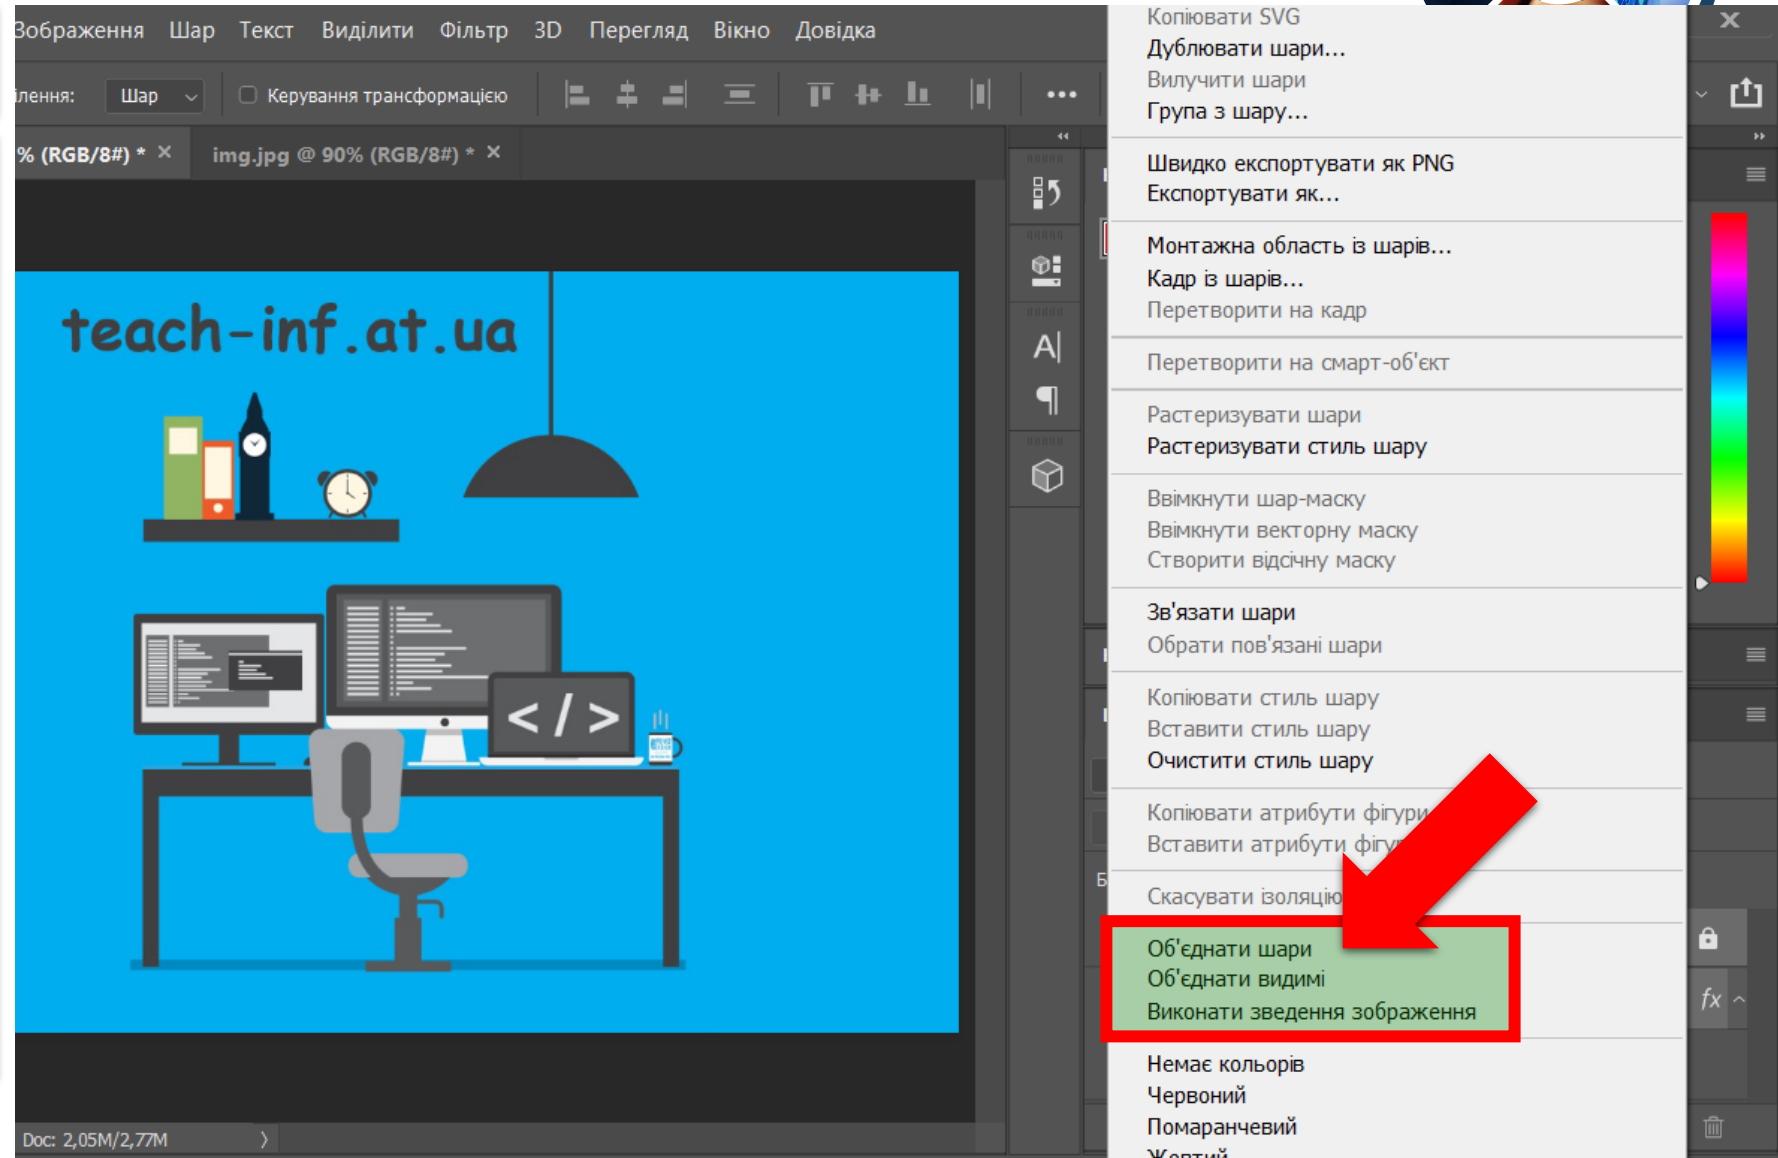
Зображення Шар Текст Виділити Фільтр 3D Перегляд Вікно Довідка

ілення: Шар Керування трансформацією

% (RGB/8#) * × img.jpg @ 90% (RGB/8#) * ×

teach-inf.at.ua

</>

Doc: 2,05M/2,77M

Копіювати SVG
Дублювати шари...
Вилучити шари
Група з шару...

Швидко експортувати як PNG
Експортувати як...

Монтажна область із шарів...
Кадр із шарів...
Перетворити на кадр

Перетворити на смарт-об'єкт

Растеризувати шари
Растеризувати стиль шару

Ввімкнути шар-маску
Ввімкнути векторну маску
Створити відсічну маску

Зв'язати шари
Обрати пов'язані шари

Копіювати стиль шару
Вставити стиль шару
Очистити стиль шару

Копіювати атрибути фігури
Вставити атрибути фігу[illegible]

Скасувати ізоляцію

Об'єднати шари
Об'єднати видимі
Виконати зведення зображення

Немає кольорів
Червоний
Помаранчевий
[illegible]